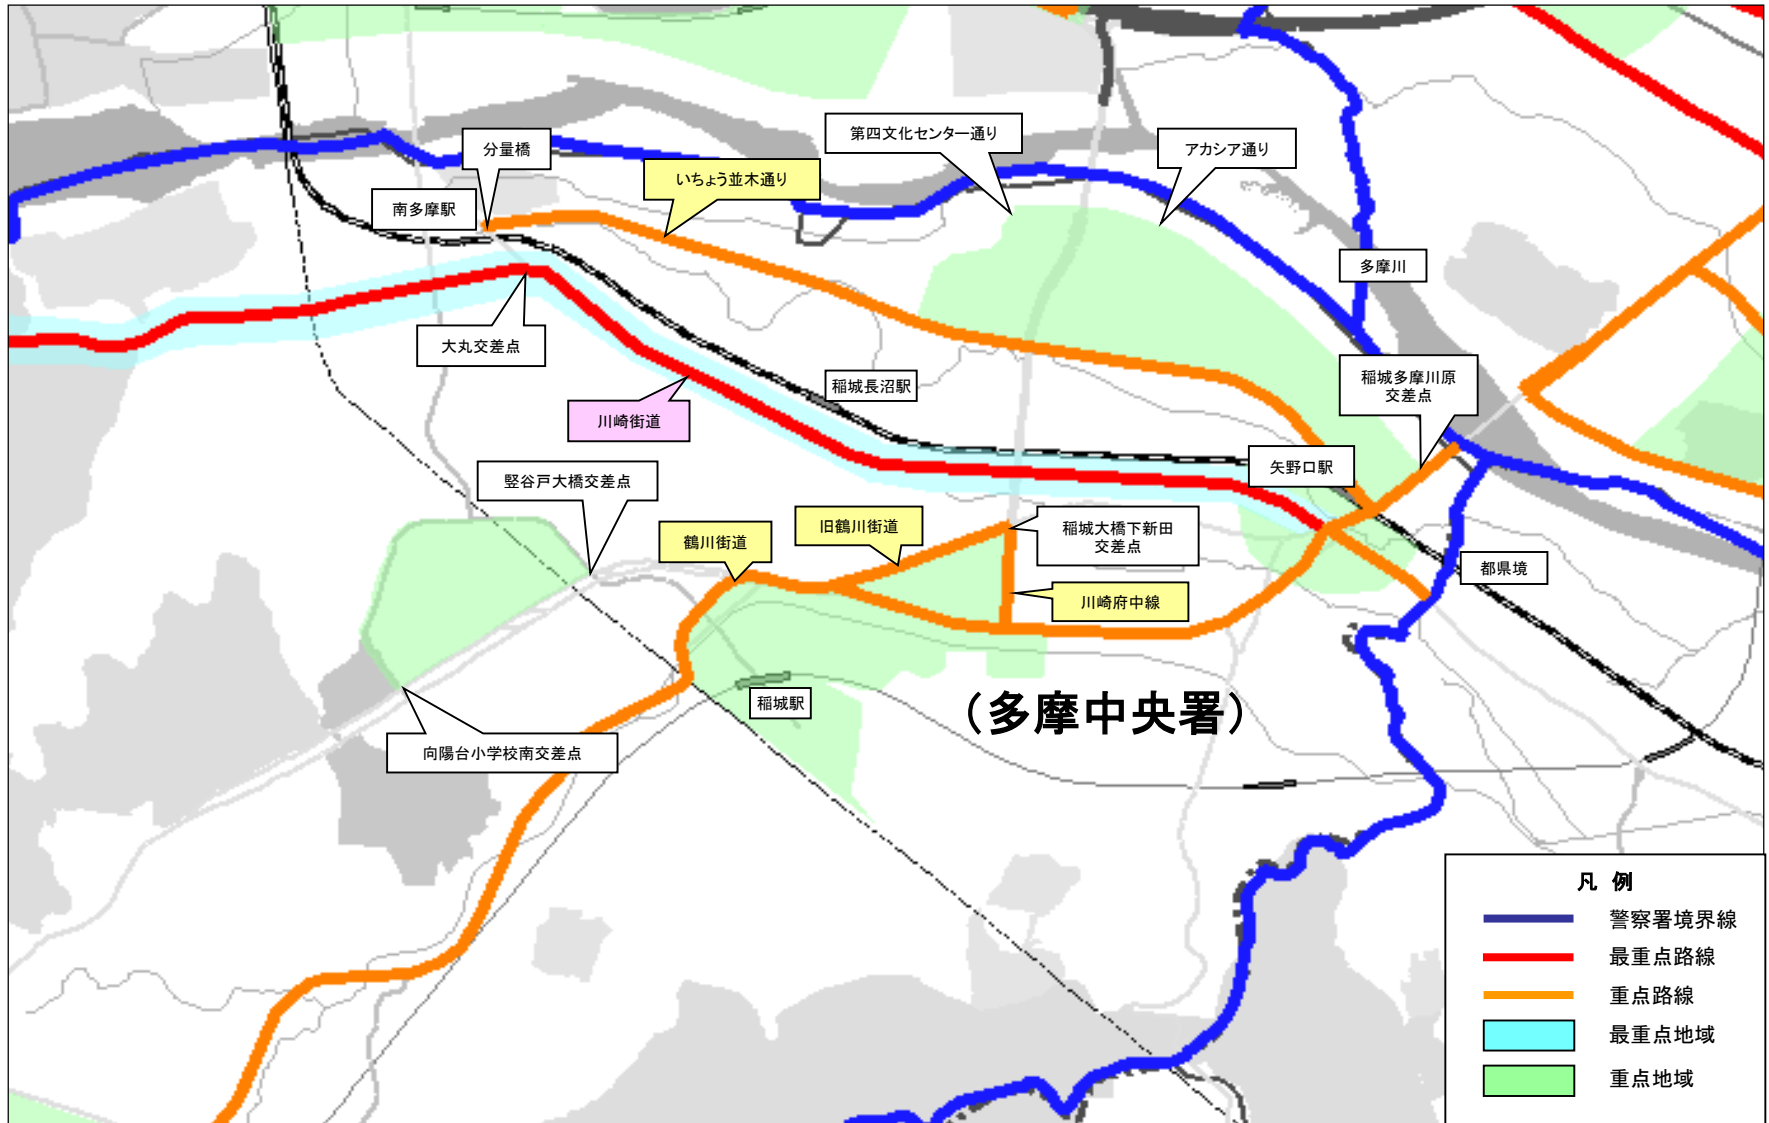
分量橋

第四文化センター通り

アカシア通り

南多摩駅

いちょう並木通り

多摩川

大丸交差点

稲城長沼駅

稲城多摩川原交差点

川崎街道

矢野口駅

竪谷戸大橋交差点

鶴川街道

旧鶴川街道

稲城大橋下新田交差点

都県境

川崎府中線

稲城駅

（多摩中央署）

向陽台小学校南交差点

凡 例

警察署境界線

最重点路線

重点路線

最重点地域

重点地域